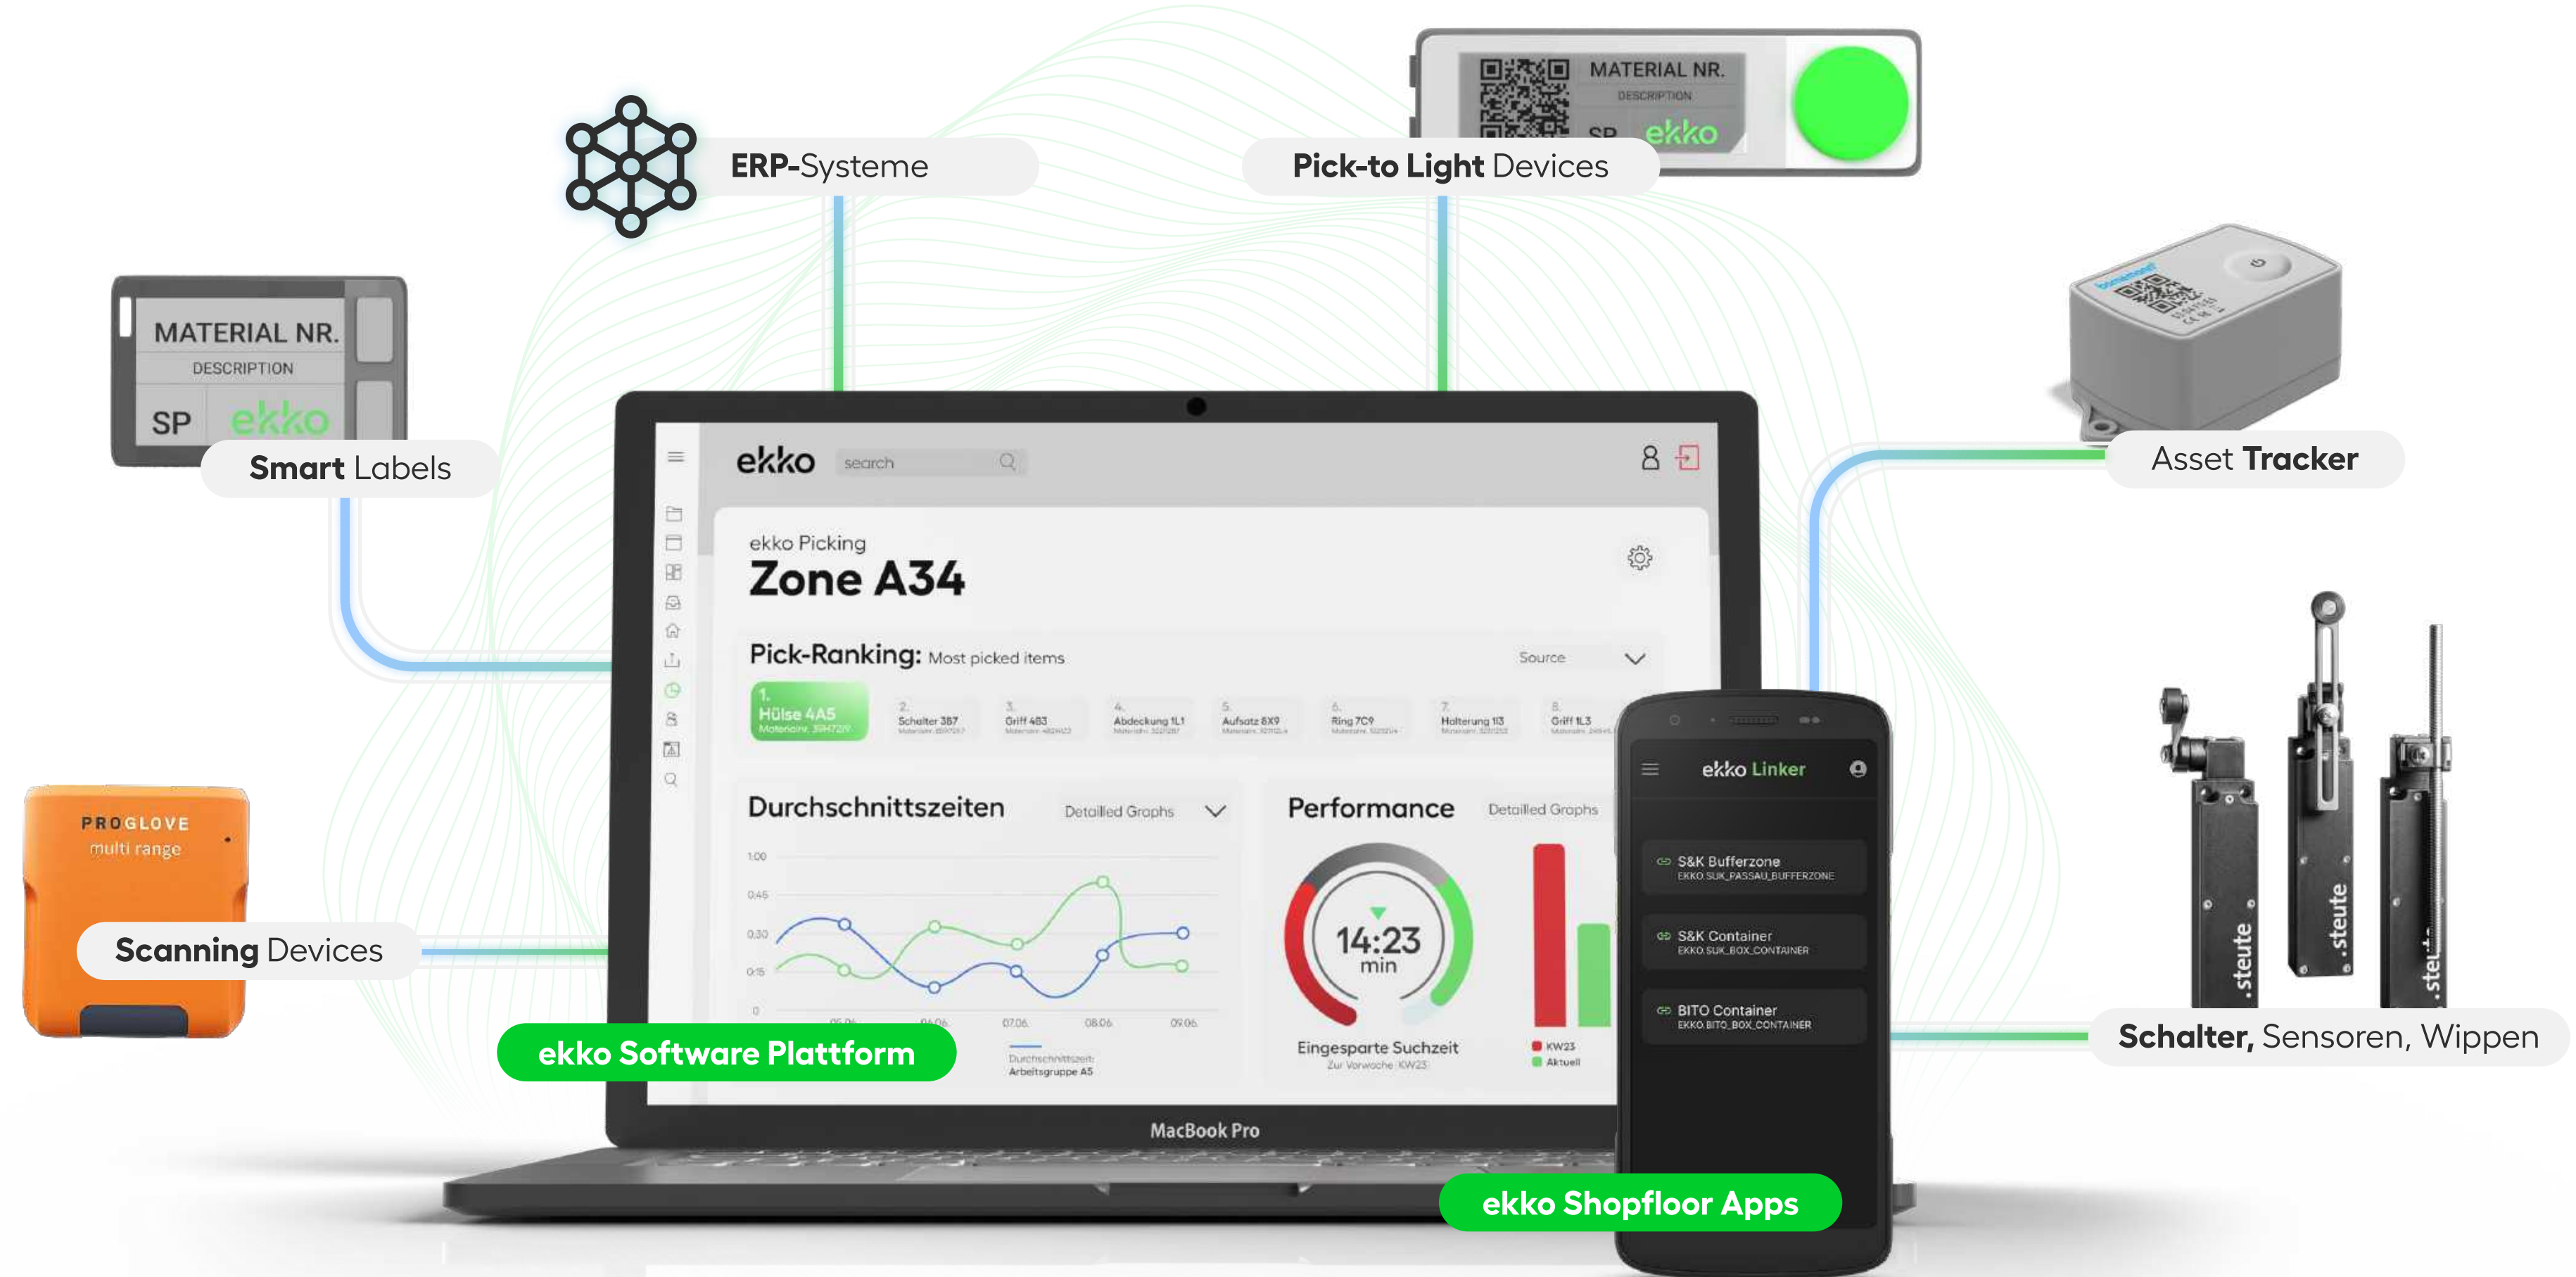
ERP-Systeme

MATERIAL NR.
DESCRIPTION
SP ekko

Pick-to Light Devices

MATERIAL NR.
DESCRIPTION
SP ekko

Smart Labels

Asset Tracker

ekko search

ekko Picking
Zone A34

Pick-Ranking: Most picked items
Source

1. Hülse 4A5
2. Schalter 387
3. Griff 483
4. Abdeckung 1L1
5. Aufsatz 8X9
6. Ring 7C9
7. Halterung 113
8. Griff 1L3

Durchschnittszeiten Detailled Graphs
1.00
0.45
0.30
0.15
0
05.06
06.06
07.06
08.06
09.06
Durchschnittszeit Arbeitsgruppe A5

Performance Detailled Graphs
14:23 min
Eingesparte Suchzeit
Zur Vorwoche KW23
KW23
Aktuell

PROGLOVE
multi range

Scanning Devices

ekko Software Plattform

MacBook Pro

ekko Linker
S&K Bufferzone
EKKO_SUK_PASSAU_BUFFERZONE
S&K Container
EKKO_SUK_BOX_CONTAINER
BITO Container
EKKO_BITO_BOX_CONTAINER

ekko Shopfloor Apps

steute
steute
steute

Schalter, Sensoren, Wippen